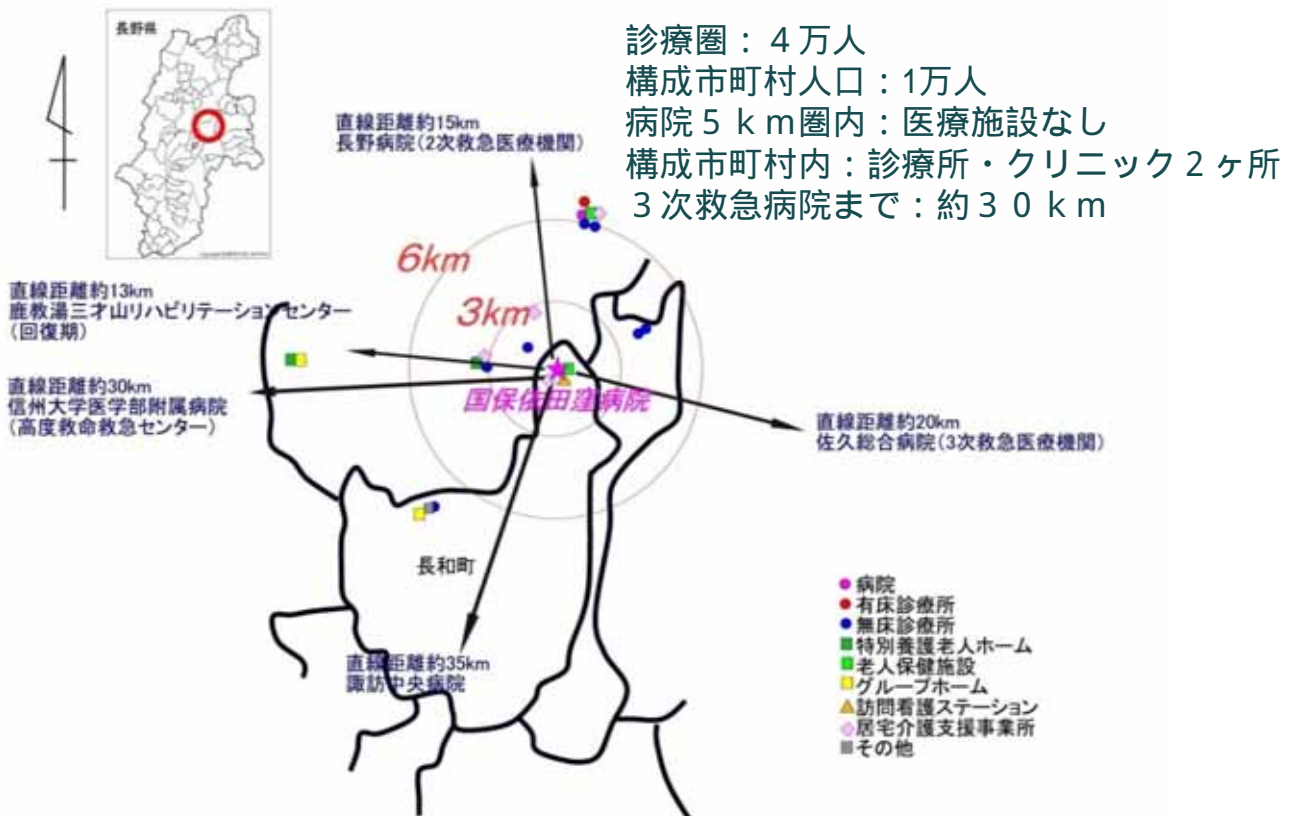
長野県

診療圏：４万人
構成市町村人口：1万人
病院５ｋｍ圏内：医療施設なし
構成市町村内：診療所・クリニック２ヶ所
３次救急病院まで：約３０ｋｍ

直線距離約15km
長野病院（2次救急医療機関）

6km

3km

直線距離約13km
鹿教湯三才山リハビリテーションセンター
（回復期）

直線距離約30km
信州大学医学部附属病院
（高度救命救急センター）

国保依田窪病院

直線距離約20km
佐久総合病院（3次救急医療機関）

長和町

直線距離約35km
諏訪中央病院

病院
有床診療所
無床診療所
特別養護老人ホーム
老人保健施設
グループホーム
訪問看護ステーション
居宅介護支援事業所
その他